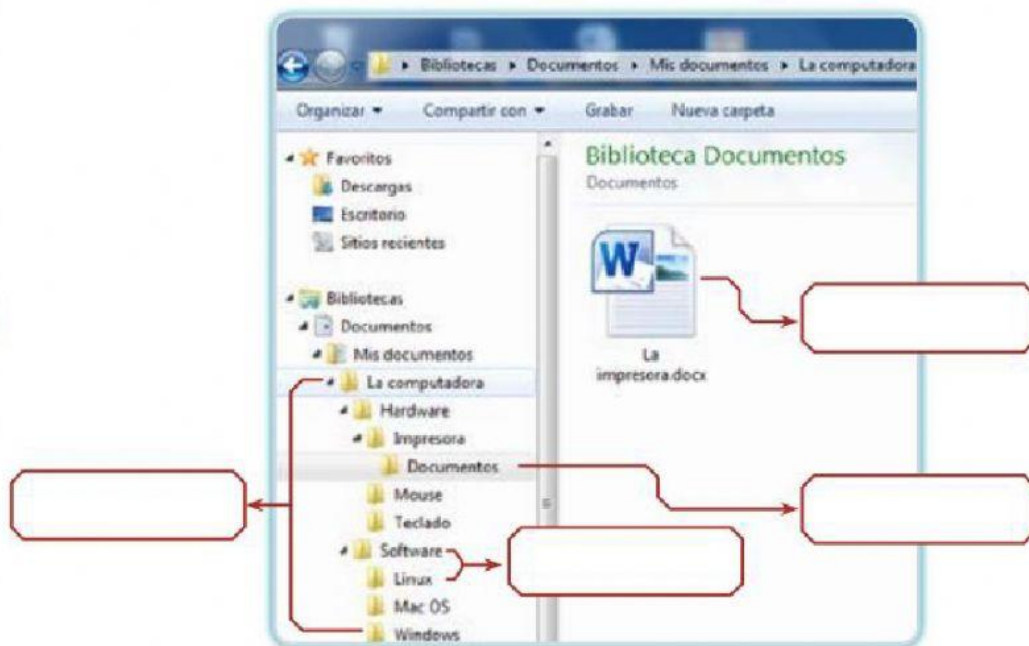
Bibliotecas ▸ Documentos ▸ Mis documentos ▸ La computadora

Organizar ▾ Compartir con ▾ Grabar Nueva carpeta

Favoritos
Descargas
Escritorio
Sitios recientes

Bibliotecas
Documentos
Mis documentos
La computadora
Hardware
Impresora
Documentos
Mouse
Teclado
Software
Linux
Mac OS
Windows

Biblioteca Documentos
Documentos

La impresora.docx